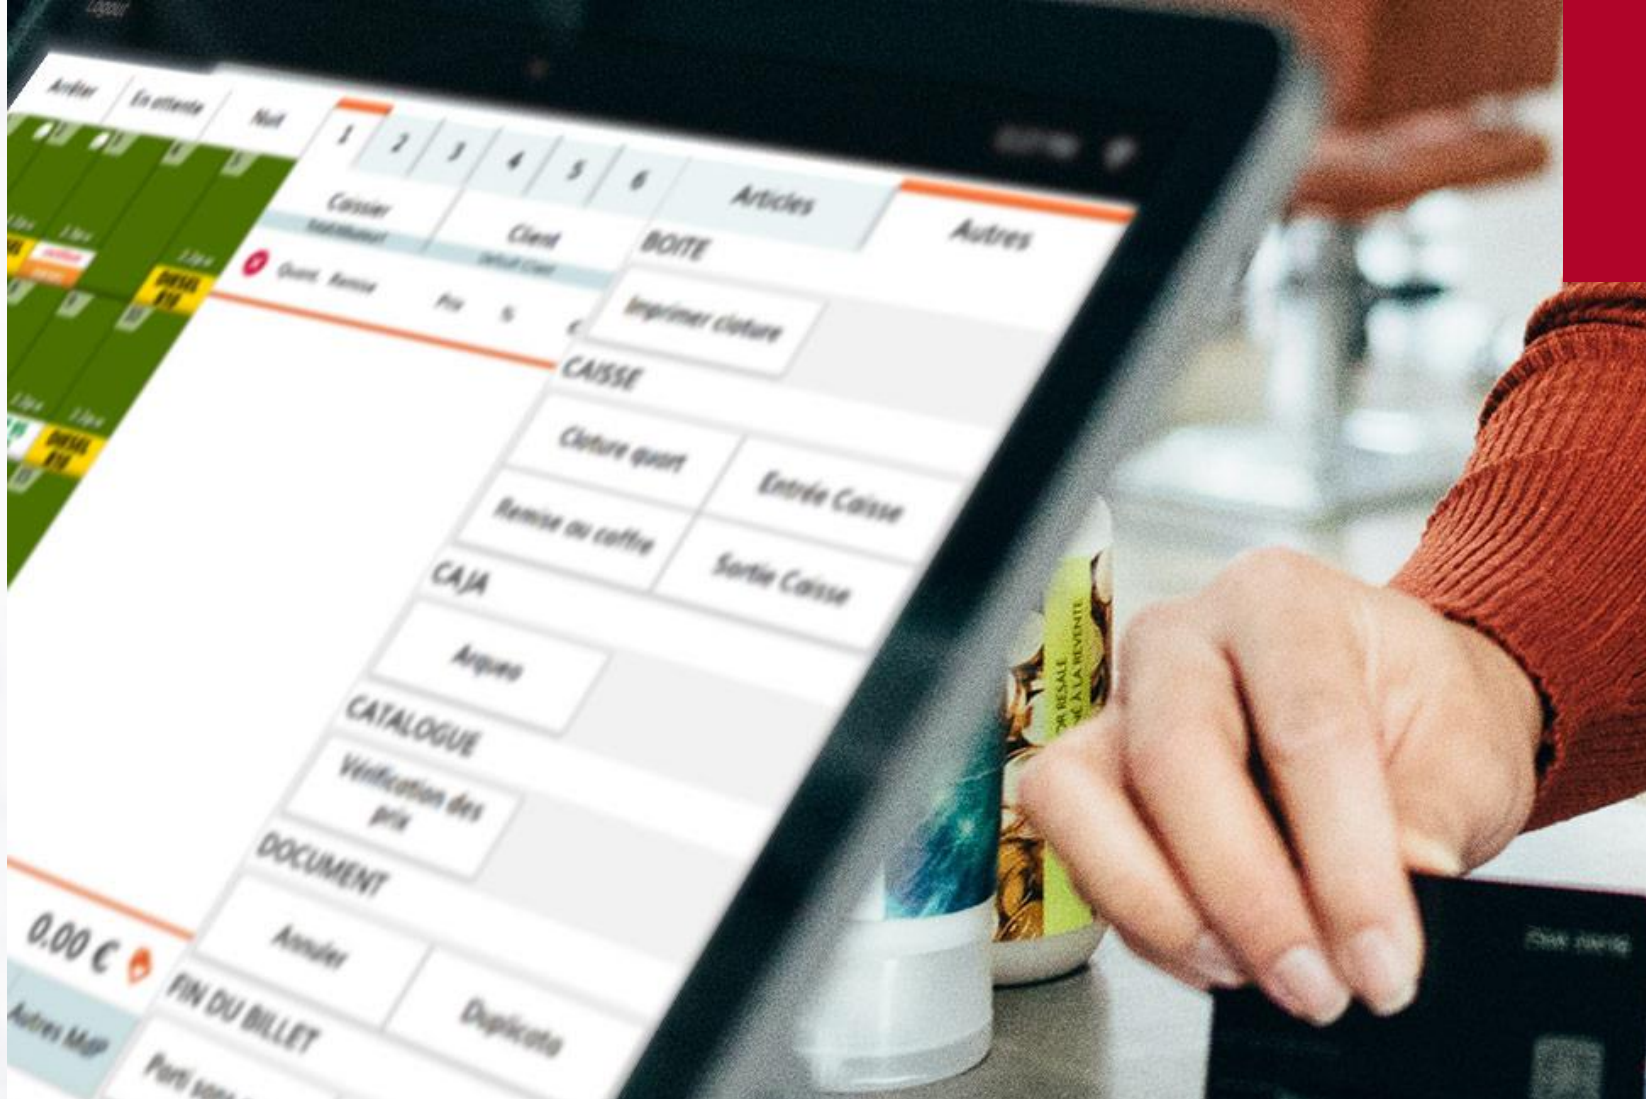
Logout

Arrêter

En attente

Nuit

1

2

3

4

5

6

Caissier

Client

Quant. Remise

Prix

%

Articles

Autres

DIESEL B10

DIESEL B10

BOITE

Imprimer cloture

CAISSE

Cloture quart

Entrée Caisse

Remise au coffre

Sortie Caisse

CAJA

Arqueo

CATALOGUE

Vérification des prix

DOCUMENT

Annuler

Duplicata

FIN DU BILLET

Port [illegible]

0,00 €

Autres MdP

OR RESALE
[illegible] À LA REVENTE